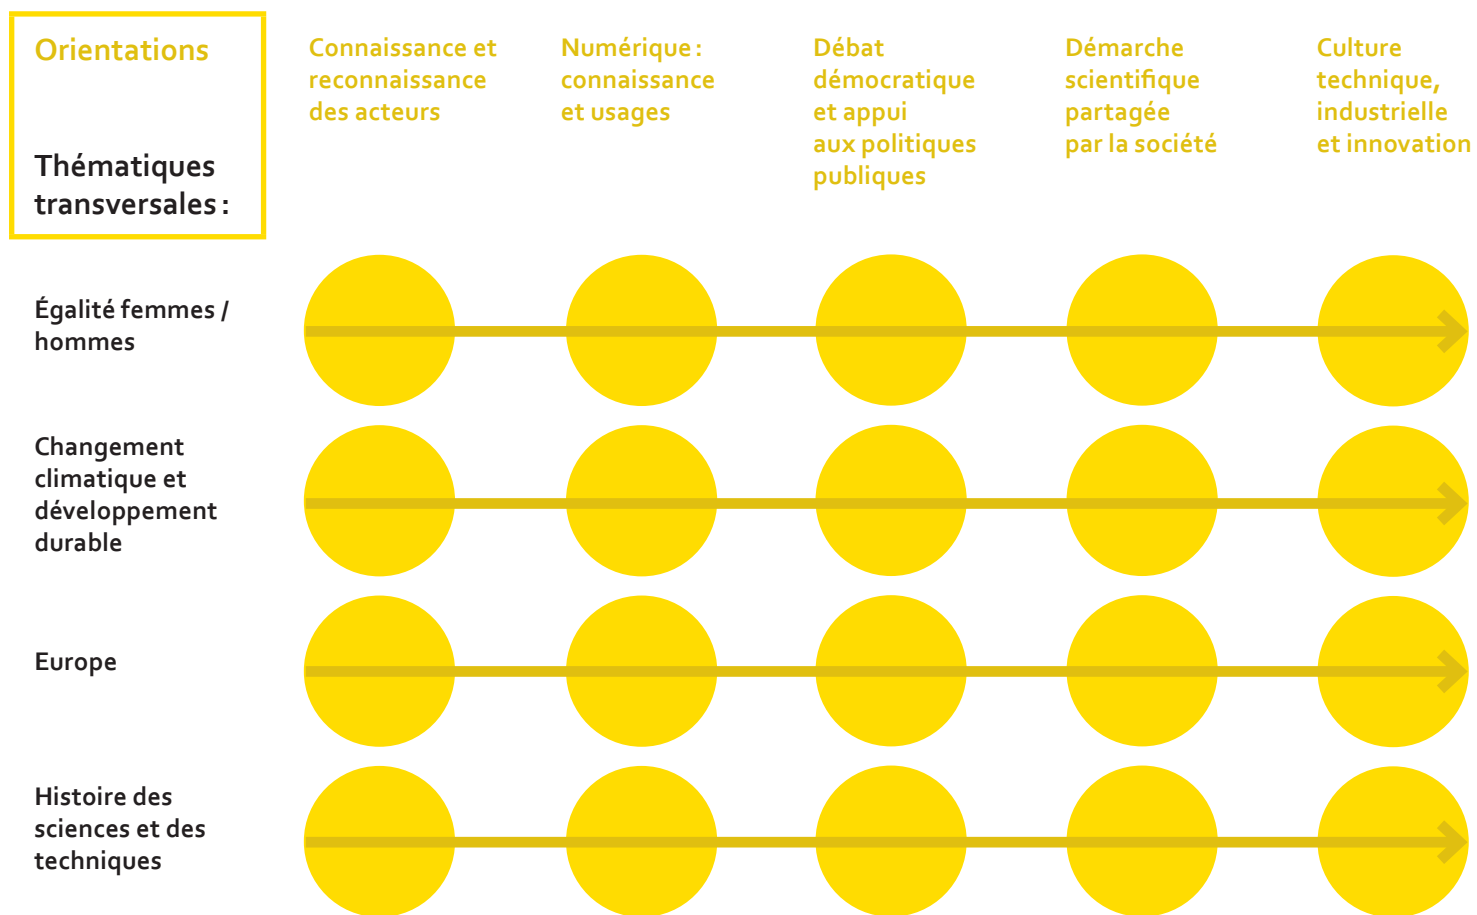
Orientations

Thématiques transversales :

Connaissance et reconnaissance des acteurs

Numérique : connaissance et usages

Débat démocratique et appui aux politiques publiques

Démarche scientifique partagée par la société

Culture technique, industrielle et innovation

Égalité femmes / hommes

Changement climatique et développement durable

Europe

Histoire des sciences et des techniques